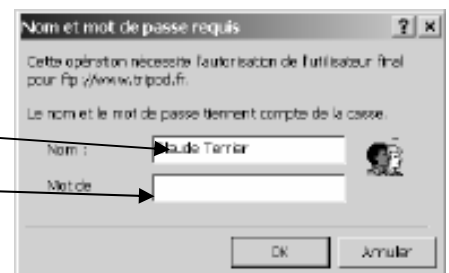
Nom et mot de passe requis

? ×

Cette opération nécessite l'autorisation de l'utilisateur final pour ftp ://www.tripod.fr.

Le nom et le mot de passe tiennent compte de la casse.

Nom : laude Terrier

Mot de

OK

Annuler